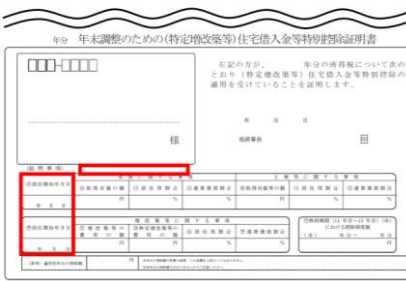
年分 年末調整のための(特定増改築等)住宅借入金等特別控除証明書

□□□-□□□□

様

左記の方が、　年分の所得税について次のとおり(特定増改築等)住宅借入金等特別控除の適用を受けていることを証明します。

年　月　日

税務署長　印

(証明事項)

①居住開始年月日
年　月　日

②居住開始年月日
年　月　日

⑧住宅借入金等の額　円
⑨居住用割合　%
⑩連帯債務割合　%

⑧住宅借入金等の額　円
⑨居住用割合　%
⑩連帯債務割合　%

増改築等に関する事項

③増改築等の額
円

④特定増改築等の費用の額
円

⑤居住用割合
%

⑥連帯債務割合
%

⑦特例期間(11年目～13年目)における控除限度額
(年)　　年分～　年分

(参考) 差引所得の合計額　円

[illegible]